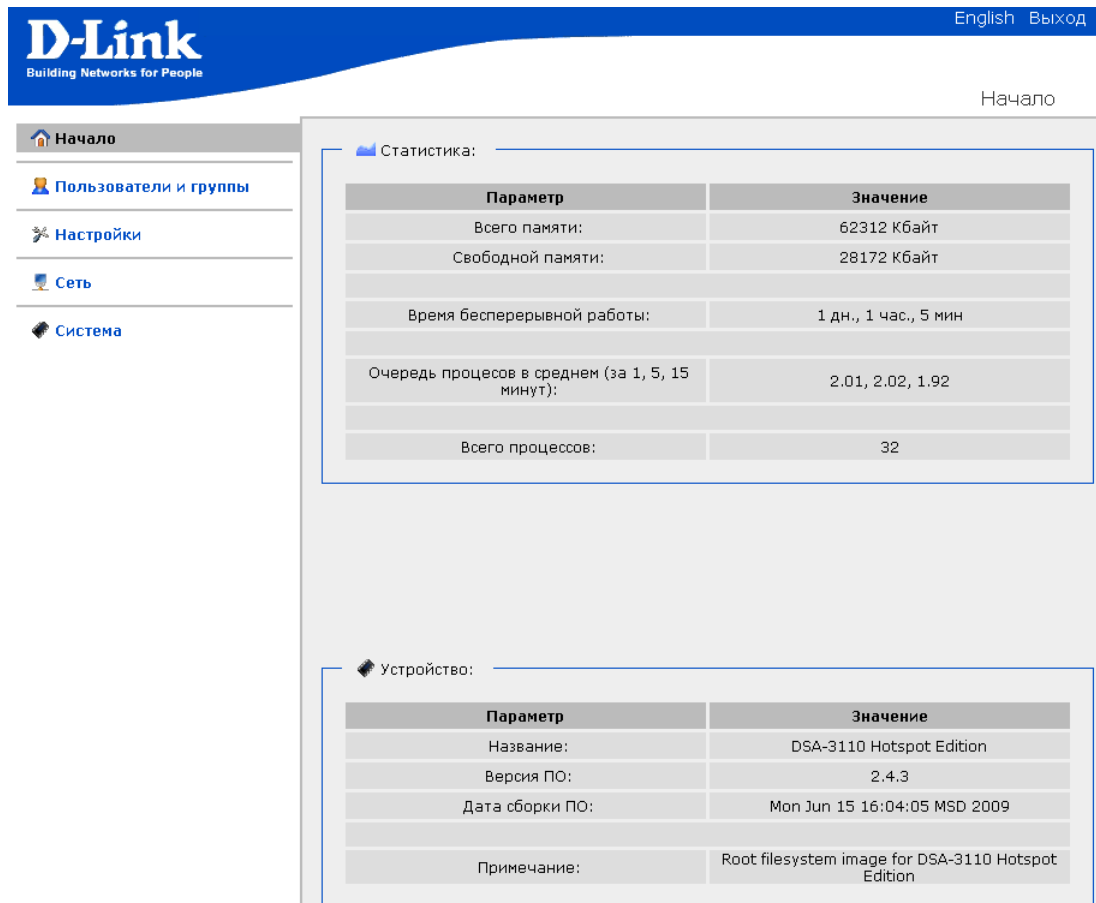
D-Link
Building Networks for People

English Выход

Начало

Начало
Пользователи и группы
Настройки
Сеть
Система

Статистика:

| Параметр | Значение |
|---|---|
| Всего памяти: | 62312 Кбайт |
| Свободной памяти: | 28172 Кбайт |
| | |
| Время бесперерывной работы: | 1 дн., 1 час., 5 мин |
| | |
| Очередь процесов в среднем (за 1, 5, 15 минут): | 2.01, 2.02, 1.92 |
| | |
| Всего процессов: | 32 |

Устройство:

| Параметр | Значение |
|---|---|
| Название: | DSA-3110 Hotspot Edition |
| Версия ПО: | 2.4.3 |
| Дата сборки ПО: | Mon Jun 15 16:04:05 MSD 2009 |
| | |
| Примечание: | Root filesystem image for DSA-3110 Hotspot Edition |